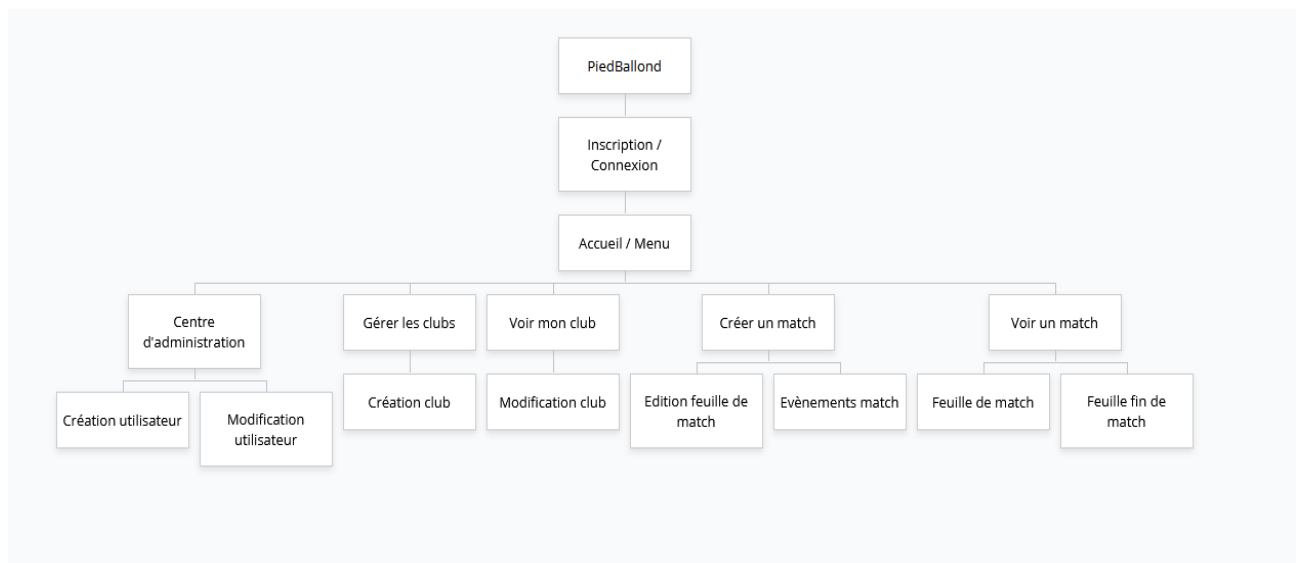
PiedBallond

Inscription / Connexion

Accueil / Menu

Centre d'administration

Création utilisateur

Modification utilisateur

Gérer les clubs

Création club

Voir mon club

Modification club

Créer un match

Edition feuille de match

Evènements match

Voir un match

Feuille de match

Feuille fin de match